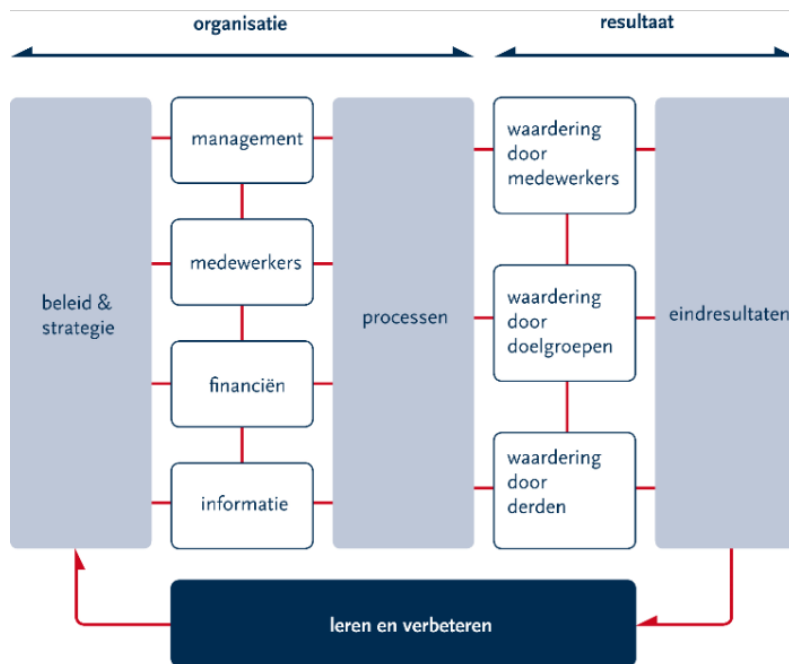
organisatie

resultaat

beleid & strategie

management

medewerkers

financiën

informatie

processen

waardering door medewerkers

waardering door doelgroepen

waardering door derden

eindresultaten

leren en verbeteren